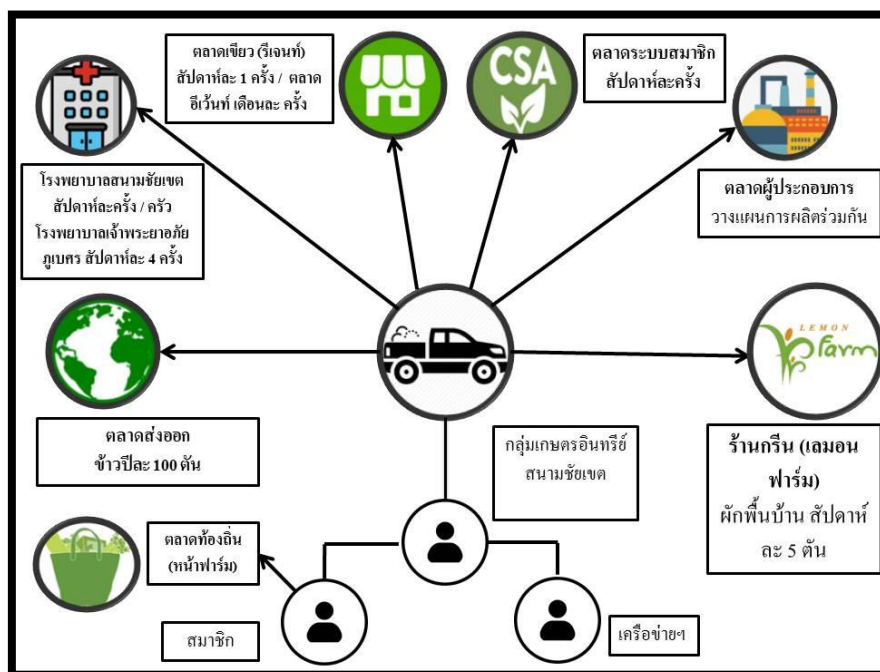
ตลาดเขียว (รีเจนท์) สัปดาห์ละ 1 ครั้ง / ตลาดอีเว้นท์ เดือนละ ครั้ง

CSA

ตลาดระบบสมาชิก สัปดาห์ละครั้ง

โรงพยาบาลสนามชัยเขต สัปดาห์ละครั้ง / ครัว โรงพยาบาลเจ้าพระยาอภัยภูเบศร สัปดาห์ละ 4 ครั้ง

ตลาดผู้ประกอบการ วางแผนการผลิตร่วมกัน

LEMON farm

ตลาดส่งออก ข้าวปีละ 100 ตัน

กลุ่มเกษตรอินทรีย์ สนามชัยเขต

ร้านกรีน (เลมอนฟาร์ม) ผักพื้นบ้าน สัปดาห์ละ 5 ตัน

ตลาดท้องถิ่น (หน้าฟาร์ม)

สมาชิก

เครือข่ายฯ